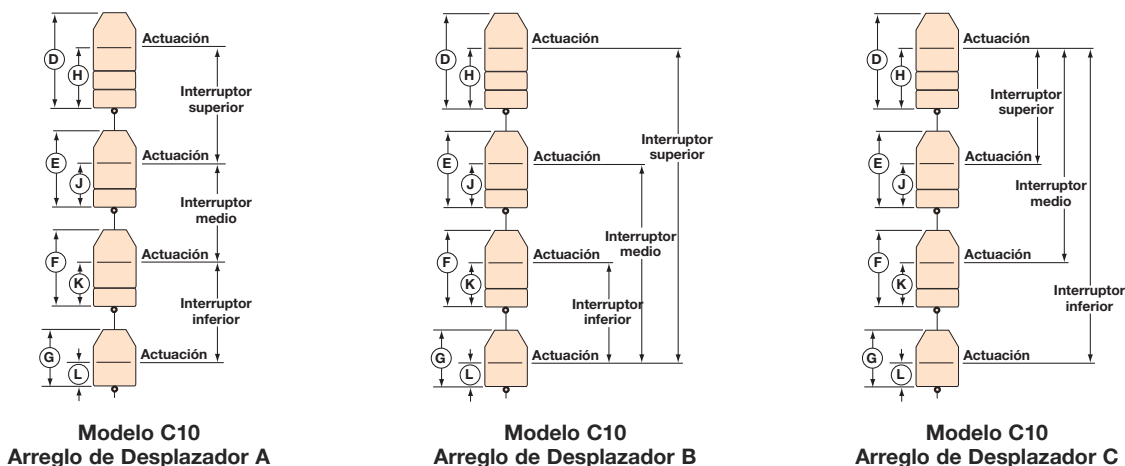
D
H
Actuación
Interruptor superior
E
J
Actuación
Interruptor medio
F
K
Actuación
Interruptor inferior
G
L
Actuación

Modelo C10
Arreglo de Desplazador A

D
H
Actuación
Interruptor superior
E
J
Actuación
Interruptor medio
F
K
Actuación
Interruptor inferior
G
L
Actuación

Modelo C10
Arreglo de Desplazador B

D
H
Actuación
Interruptor superior
E
J
Actuación
Interruptor medio
F
K
Actuación
Interruptor inferior
G
L
Actuación

Modelo C10
Arreglo de Desplazador C